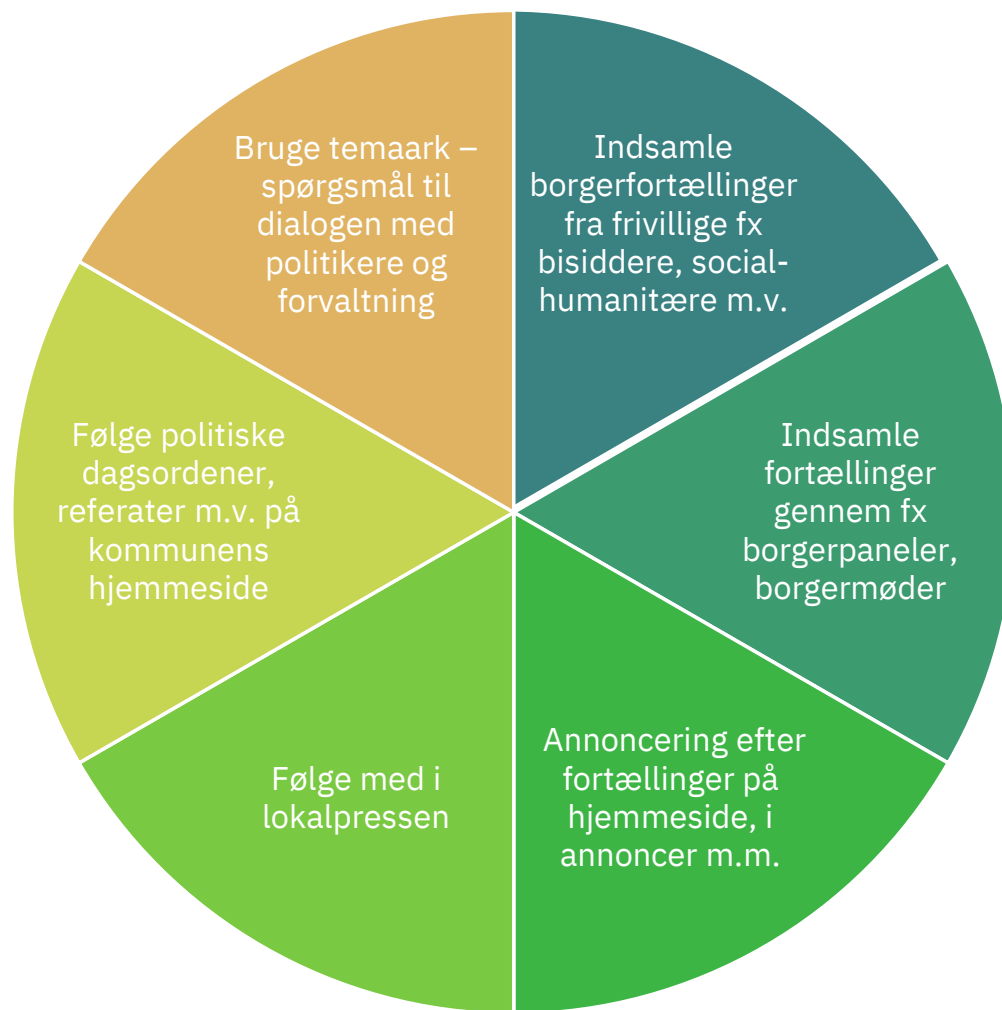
Bruge temaark – spørgsmål til dialogen med politikere og forvaltning

Indsamle borgerfortællinger fra frivillige fx bisiddere, social-humanitære m.v.

Indsamle fortællinger gennem fx borgerpaneler, borgermøder

Annoncering efter fortællinger på hjemmeside, i annoncer m.m.

Følge med i lokalpressen

Følge politiske dagsordener, referater m.v. på kommunens hjemmeside